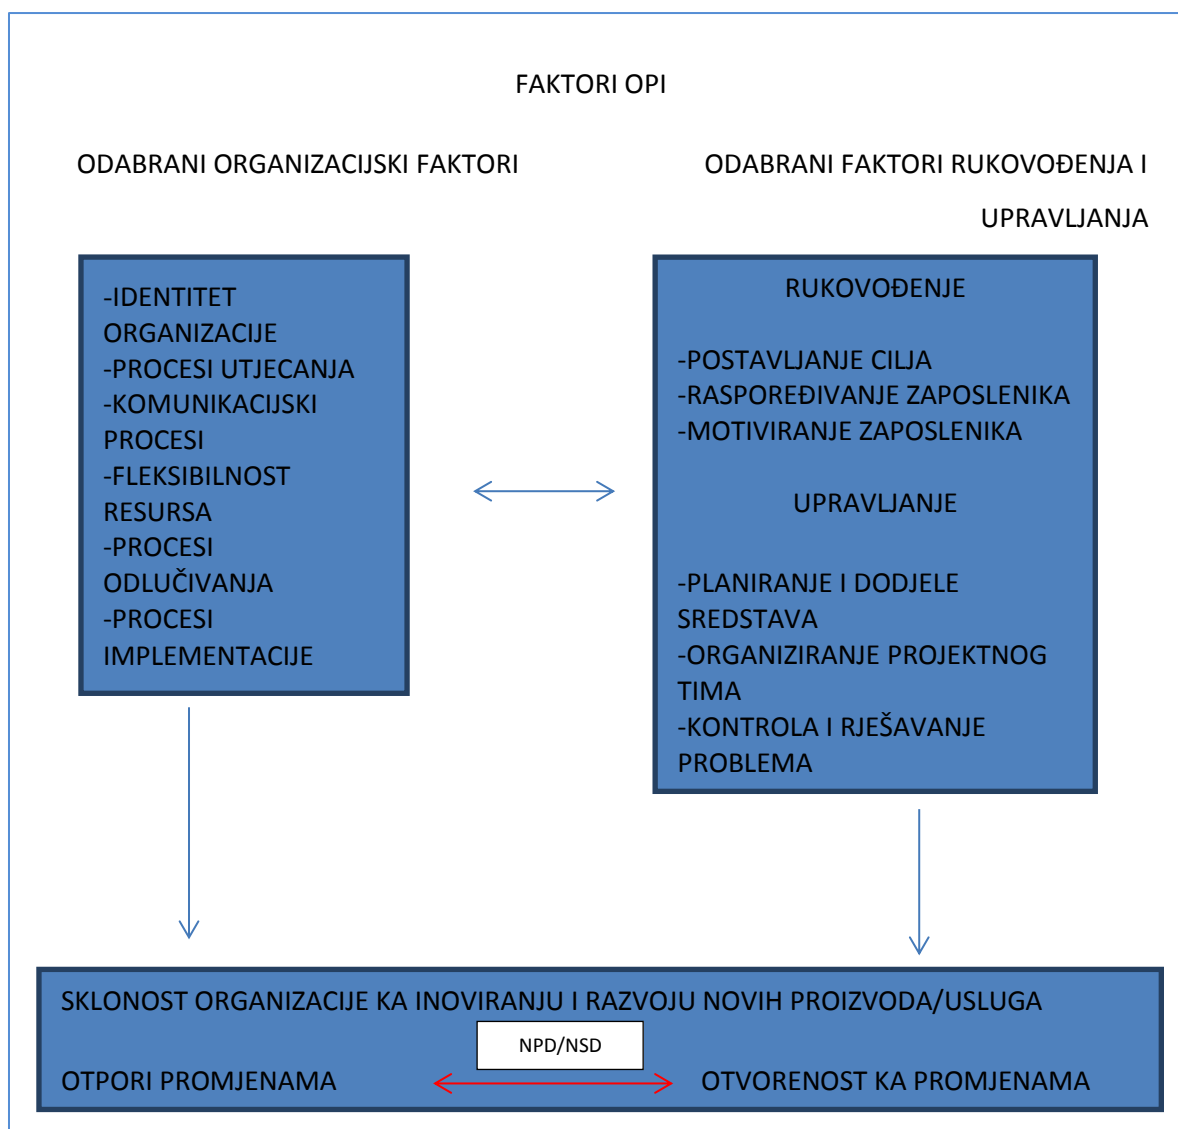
FAKTORI OPI

ODABRANI ORGANIZACIJSKI FAKTORI

ODABRANI FAKTORI RUKOVOĐENJA I UPRAVLJANJA

-IDENTITET ORGANIZACIJE
-PROCESI UTJECANJA
-KOMUNIKACIJSKI PROCESI
-FLEKSIBILNOST RESURSA
-PROCESI ODLUČIVANJA
-PROCESI IMPLEMENTACIJE

RUKOVOĐENJE

-POSTAVLJANJE CILJA
-RASPOREĐIVANJE ZAPOSLENIKA
-MOTIVIRANJE ZAPOSLENIKA

UPRAVLJANJE

-PLANIRANJE I DODJELE SREDSTAVA
-ORGANIZIRANJE PROJEKTNOG TIMA
-KONTROLA I RJEŠAVANJE PROBLEMA

SKLONOST ORGANIZACIJE KA INOVIRANJU I RAZVOJU NOVIH PROIZVODA/USLUGA

NPD/NSD

OTPORI PROMJENAMA

OTVORENOST KA PROMJENAMA